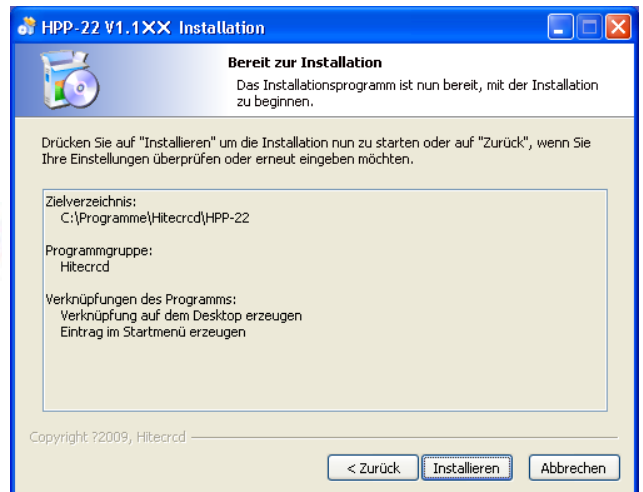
HPP-22 V1.1XX Installation

Bereit zur Installation

Das Installationsprogramm ist nun bereit, mit der Installation zu beginnen.

Drücken Sie auf "Installieren" um die Installation nun zu starten oder auf "Zurück", wenn Sie Ihre Einstellungen überprüfen oder erneut eingeben möchten.

Zielverzeichnis:
C:\Programme\Hitecrcd\HPP-22

Programmgruppe:
Hitecrcd

Verknüpfungen des Programms:
Verknüpfung auf dem Desktop erzeugen
Eintrag im Startmenü erzeugen

Copyright ?2009, Hitecrcd

< Zurück | Installieren | Abbrechen